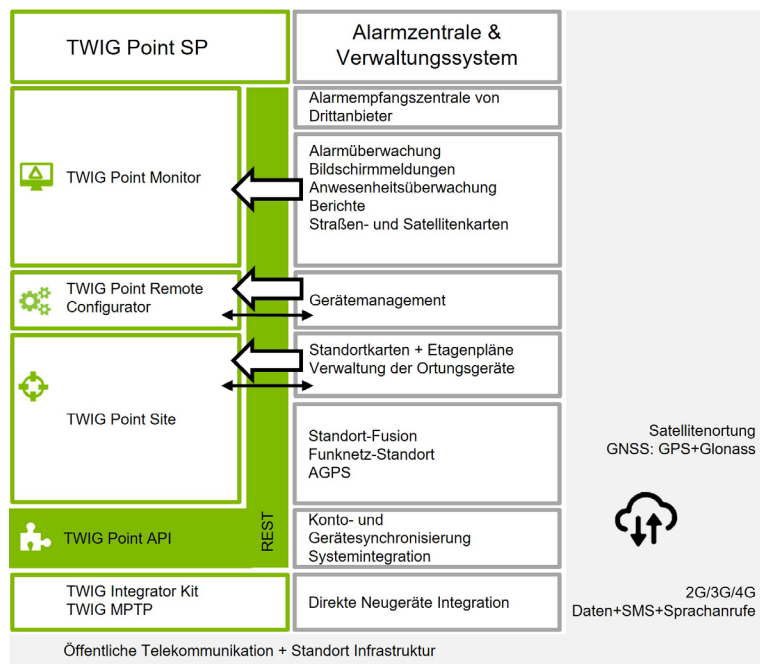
TWIG Point SP

Alarmzentrale & Verwaltungssystem

TWIG Point Monitor

Alarmempfangszentrale von Drittanbieter

Alarmüberwachung
Bildschirmmeldungen
Anwesenheitsüberwachung
Berichte
Straßen- und Satellitenkarten

TWIG Point Remote Configurator

Gerätemanagement

TWIG Point Site

Standortkarten + Etagenpläne
Verwaltung der Ortungsgeräte

Standort-Fusion
Funknetz-Standort
AGPS

Satellitenortung
GNSS: GPS+Glonass

TWIG Point API

REST

Konto- und Gerätesynchronisierung
Systemintegration

TWIG Integrator Kit
TWIG MPTP

Direkte Neugeräte Integration

2G/3G/4G
Daten+SMS+Sprachanrufe

Öffentliche Telekommunikation + Standort Infrastruktur